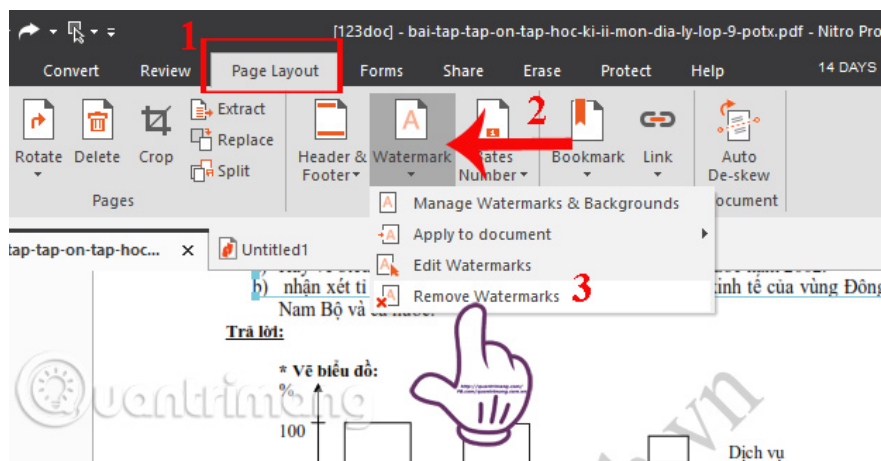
[123doc] - bai-tap-tap-on-tap-hoc-ki-ii-mon-dia-ly-lop-9-potx.pdf - Nitro Pro

1

Convert Review Page Layout Forms Share Erase Protect Help 14 DAYS

Rotate Delete Crop Extract Replace Split

Pages

Header & Footer Watermark Bates Number Bookmark Link Auto De-skew

2

Manage Watermarks & Backgrounds
Apply to document
Edit Watermarks
Remove Watermarks 3

ocument

tap-tap-on-tap-hoc... ×
Untitled1

b) nhận xét ti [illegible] kinh tế của vùng Đông Nam Bộ và cả nước.

Trả lời:

* Vẽ biểu đồ:
%
100

Dịch vụ

quantrimang